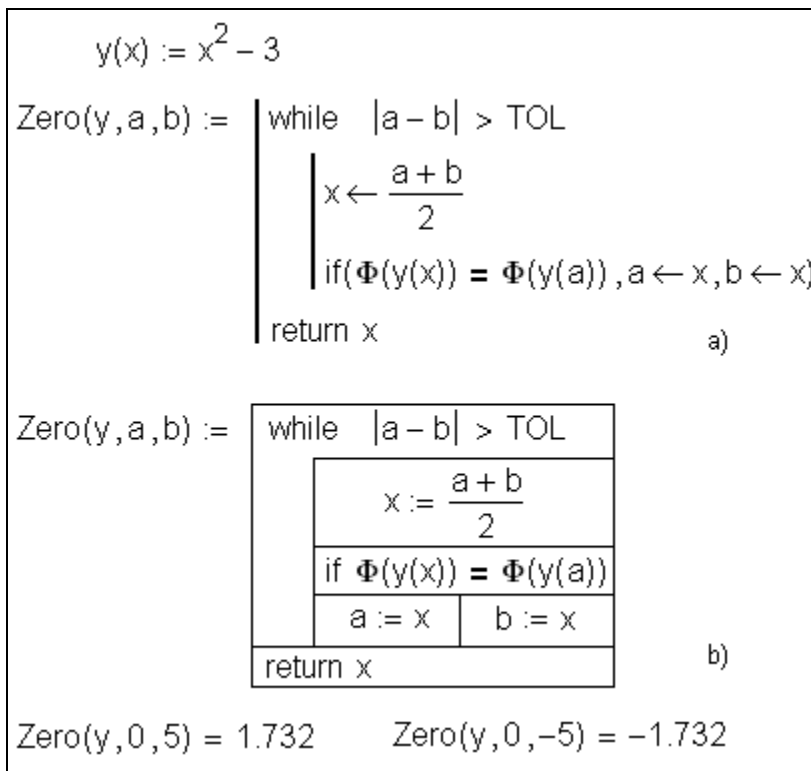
$y(x) := x^2 - 3$

$Zero(y,a,b) :=$ while $|a-b| > TOL$

$x \leftarrow \frac{a+b}{2}$

$if(\Phi(y(x)) = \Phi(y(a)), a \leftarrow x, b \leftarrow x)$

return x

a)

$Zero(y,a,b) :=$

| while $|a-b| > TOL$ | | |
|---|---|---|
| | $x := \frac{a+b}{2}$ | |
| | if $\Phi(y(x)) = \Phi(y(a))$ | |
| | $a := x$ | $b := x$ |
| return x | | |

b)

$Zero(y,0,5) = 1.732$ $Zero(y,0,-5) = -1.732$